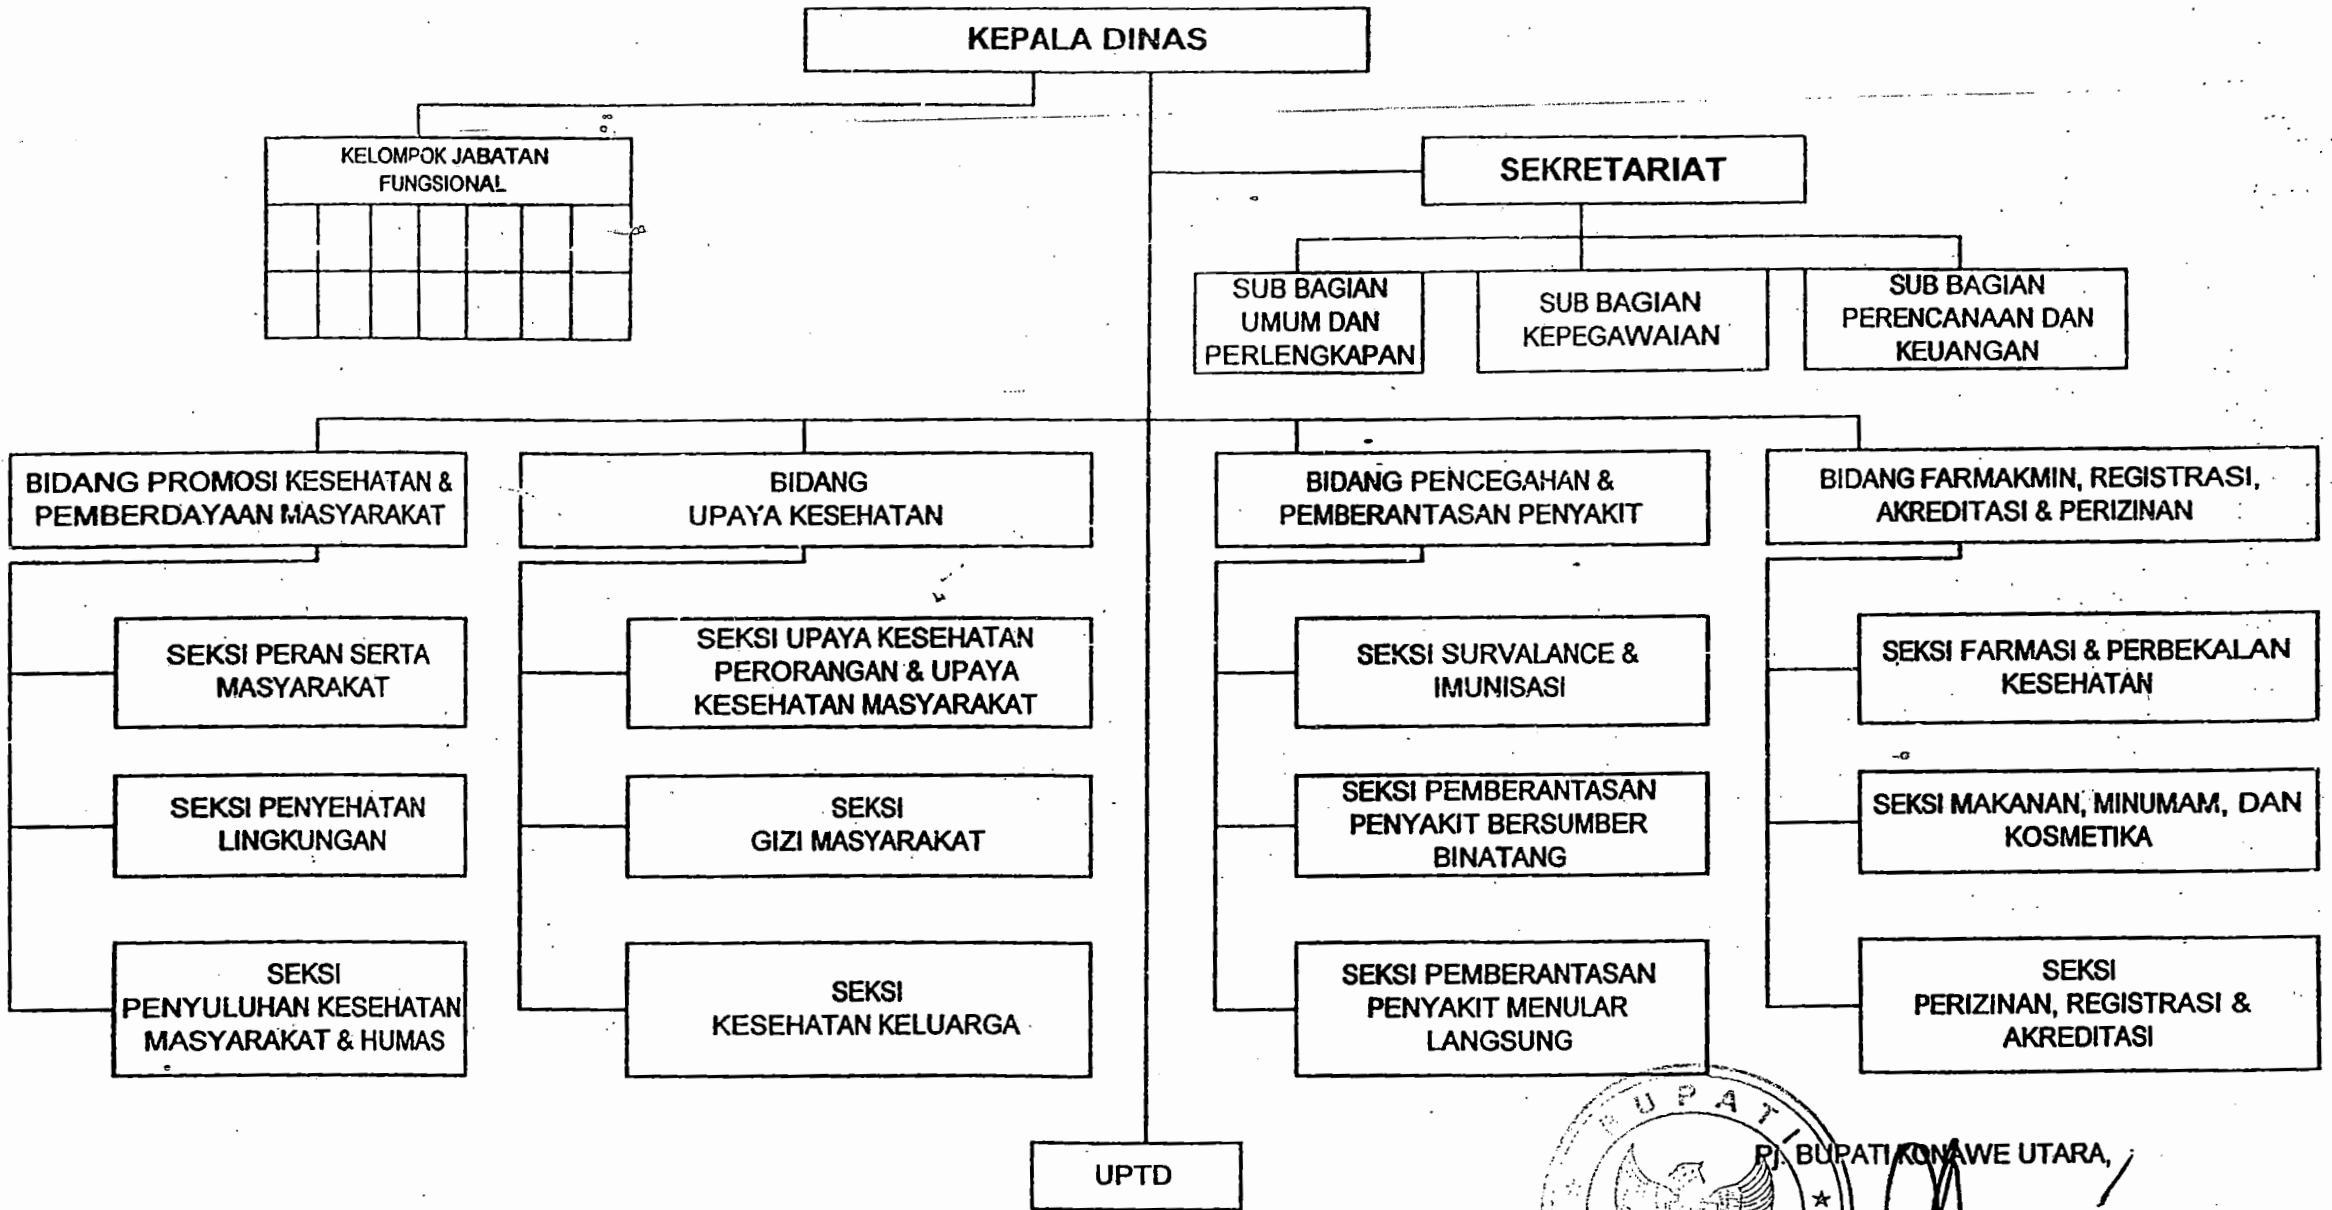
KEPALA DINAS

KELOMPOK JABATAN FUNGSIONAL

SEKRETARIAT

SUB BAGIAN UMUM DAN PERLENGKAPAN

SUB BAGIAN KEPEGAWAIAN

SUB BAGIAN PERENCANAAN DAN KEUANGAN

BIDANG PROMOSI KESEHATAN & PEMBERDAYAAN MASYARAKAT

SEKSI PERAN SERTA MASYARAKAT

SEKSI PENYEHATAN LINGKUNGAN

SEKSI PENYULUHAN KESEHATAN MASYARAKAT & HUMAS

BIDANG UPAYA KESEHATAN

SEKSI UPAYA KESEHATAN PERORANGAN & UPAYA KESEHATAN MASYARAKAT

SEKSI GIZI MASYARAKAT

SEKSI KESEHATAN KELUARGA

BIDANG PENCEGAHAN & PEMBERANTASAN PENYAKIT

SEKSI SURVALANCE & IMUNISASI

SEKSI PEMBERANTASAN PENYAKIT BERSUMBER BINATANG

SEKSI PEMBERANTASAN PENYAKIT MENULAR LANGSUNG

BIDANG FARMAKMIN, REGISTRASI, AKREDITASI & PERIZINAN

SEKSI FARMASI & PERBEKALAN KESEHATAN

SEKSI MAKANAN, MINUMAM, DAN KOSMETIKA

SEKSI PERIZINAN, REGISTRASI & AKREDITASI

UPTD

BUPATI

Pj. BUPATI KONAWE UTARA,